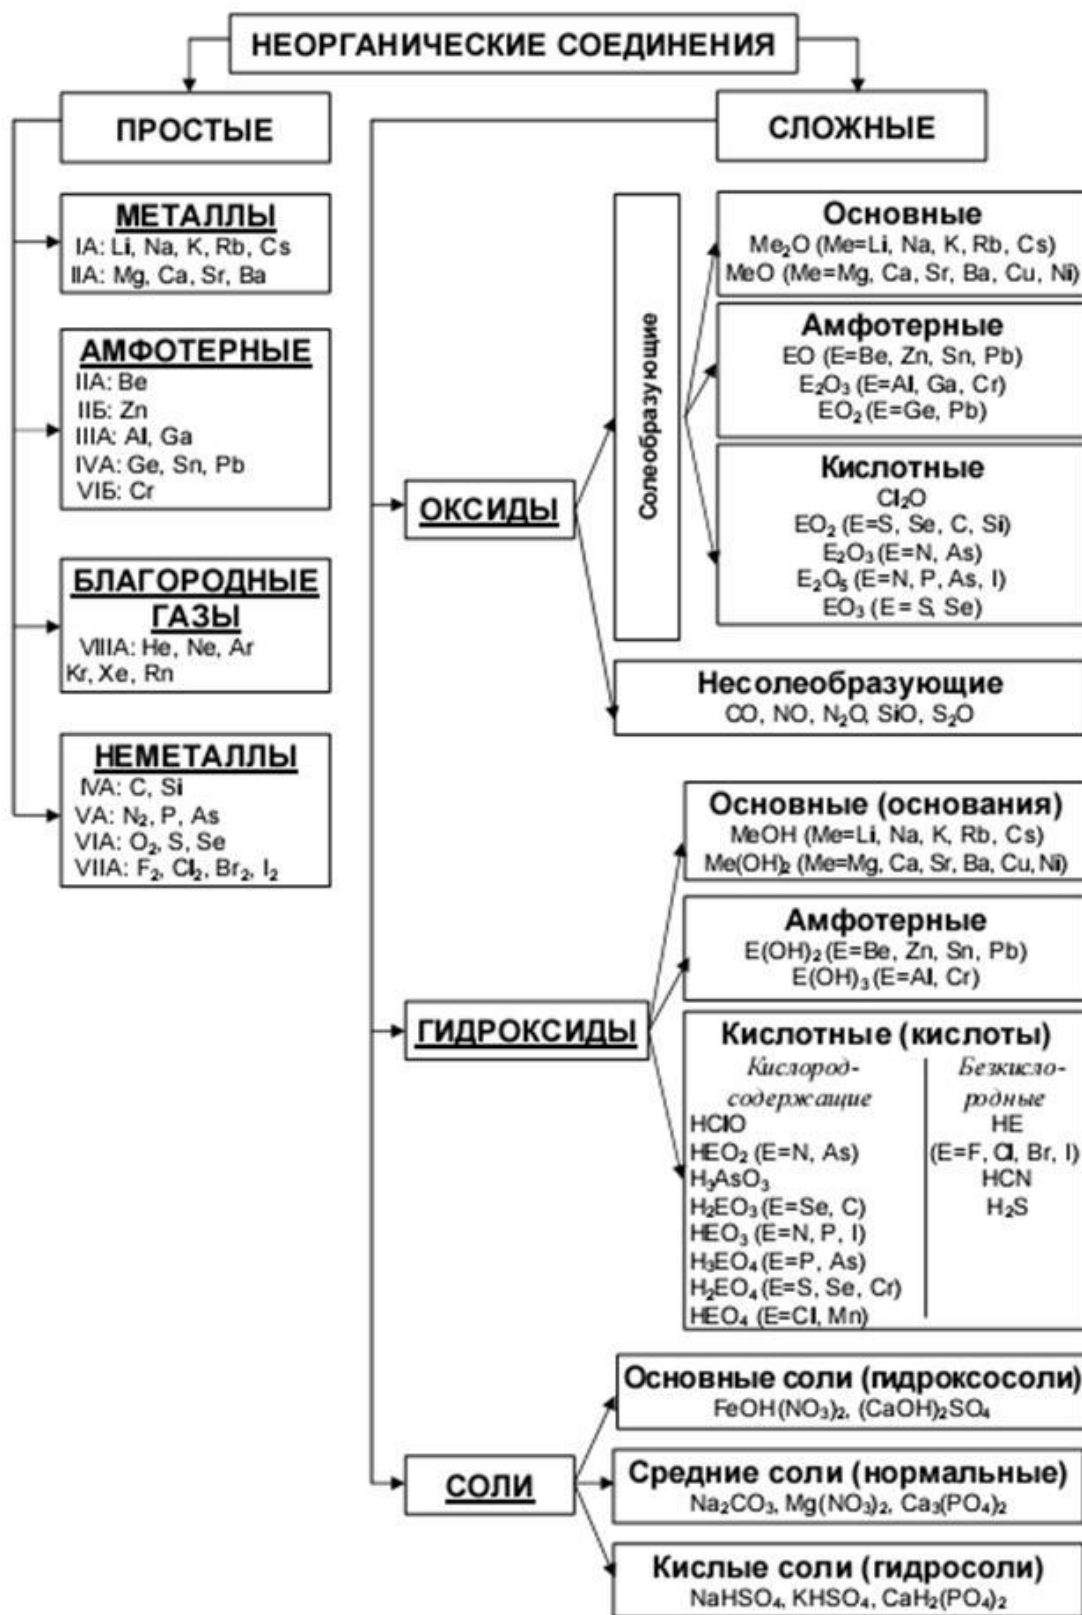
НЕОРГАНИЧЕСКИЕ СОЕДИНЕНИЯ

ПРОСТЫЕ

МЕТАЛЛЫ
IA: Li, Na, K, Rb, Cs
IIA: Mg, Ca, Sr, Ba

АМФОТЕРНЫЕ
IIA: Be
IIБ: Zn
IIIA: Al, Ga
IVA: Ge, Sn, Pb
VIБ: Cr

БЛАГОРОДНЫЕ ГАЗЫ
VIIIA: He, Ne, Ar Kr, Xe, Rn

НЕМЕТАЛЛЫ
IVA: C, Si
VA: $N_2$, P, As
VIA: $O_2$, S, Se
VIIA: $F_2$, $Cl_2$, $Br_2$, $I_2$

СЛОЖНЫЕ

ОКСИДЫ

Солеобразующие

Основные
$Me_2O$ (Me=Li, Na, K, Rb, Cs)
MeO (Me=Mg, Ca, Sr, Ba, Cu, Ni)

Амфотерные
EO (E=Be, Zn, Sn, Pb)
$E_2O_3$ (E=Al, Ga, Cr)
$EO_2$ (E=Ge, Pb)

Кислотные
$Cl_2O$
$EO_2$ (E=S, Se, C, Si)
$E_2O_3$ (E=N, As)
$E_2O_5$ (E=N, P, As, I)
$EO_3$ (E= S, Se)

Несолеобразующие
CO, NO, $N_2O$, SiO, $S_2O$

ГИДРОКСИДЫ

Основные (основания)
MeOH (Me=Li, Na, K, Rb, Cs)
$Me(OH)_2$ (Me=Mg, Ca, Sr, Ba, Cu, Ni)

Амфотерные
$E(OH)_2$ (E=Be, Zn, Sn, Pb)
$E(OH)_3$ (E=Al, Cr)

Кислотные (кислоты)
Кислородсодержащие
HClO
$HEO_2$ (E=N, As)
$H_3AsO_3$
$H_2EO_3$ (E=Se, C)
$HEO_3$ (E=N, P, I)
$H_3EO_4$ (E=P, As)
$H_2EO_4$ (E=S, Se, Cr)
$HEO_4$ (E=Cl, Mn)

Безкислородные
HE
(E=F, Cl, Br, I)
HCN
$H_2S$

СОЛИ

Основные соли (гидроксосоли)
$FeOH(NO_3)_2$, $(CaOH)_2SO_4$

Средние соли (нормальные)
$Na_2CO_3$, $Mg(NO_3)_2$, $Ca_3(PO_4)_2$

Кислые соли (гидросоли)
$NaHSO_4$, $KHSO_4$, $CaH_2(PO_4)_2$